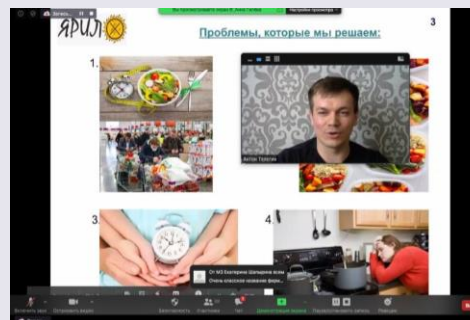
ЯРИЛ

3

Проблемы, которые мы решаем:

1.

Антон Трапезов

3

4

От М3 Екатерина Шапиро всем
Очень классное название фирм...

Включить звук
Остановить видео
Безопасность
Участники
Чат
Демонстрация экрана
Реакции